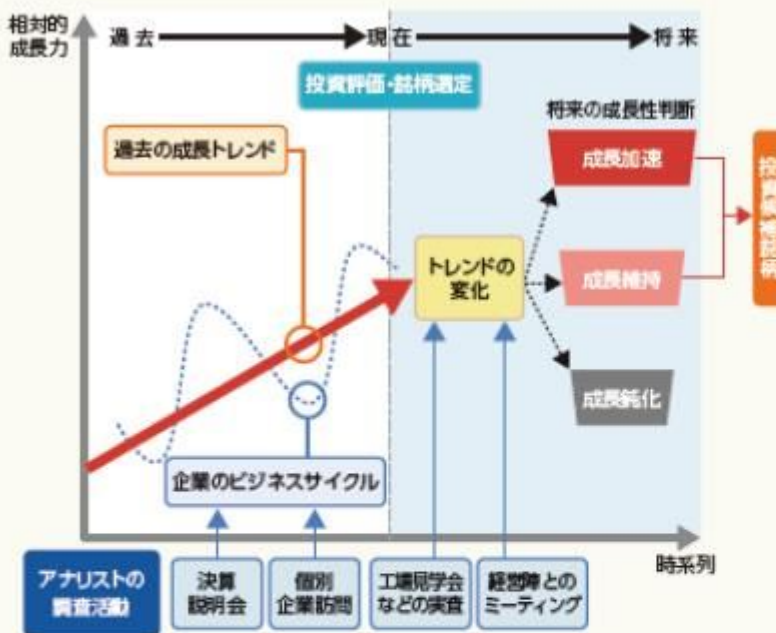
相対的
成長力

過去

現在

将来

投資評価・銘柄選定

過去の成長トレンド

将来の成長性判断

成長加速

成長維持

成長鈍化

トレンドの
変化

投資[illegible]

企業のビジネスサイクル

時系列

アナリストの
調査活動

決算
説明会

個別
企業訪問

工場見学会
などの実査

経営陣との
ミーティング